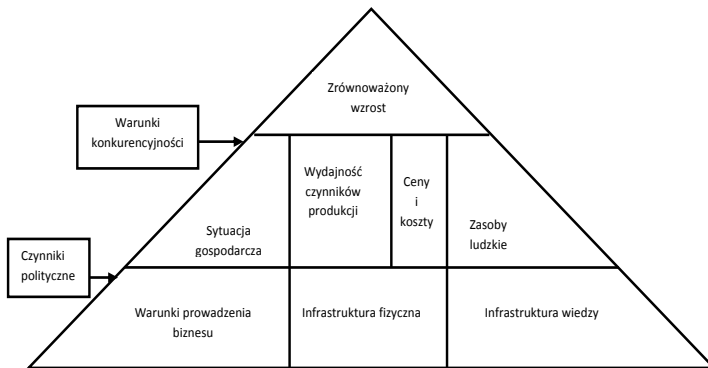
Zrównoważony wzrost

Warunki konkurencyjności

Sytuacja gospodarcza

Wydajność czynników produkcji

Ceny i koszty

Zasoby ludzkie

Czynniki polityczne

Warunki prowadzenia biznesu

Infrastruktura fizyczna

Infrastruktura wiedzy